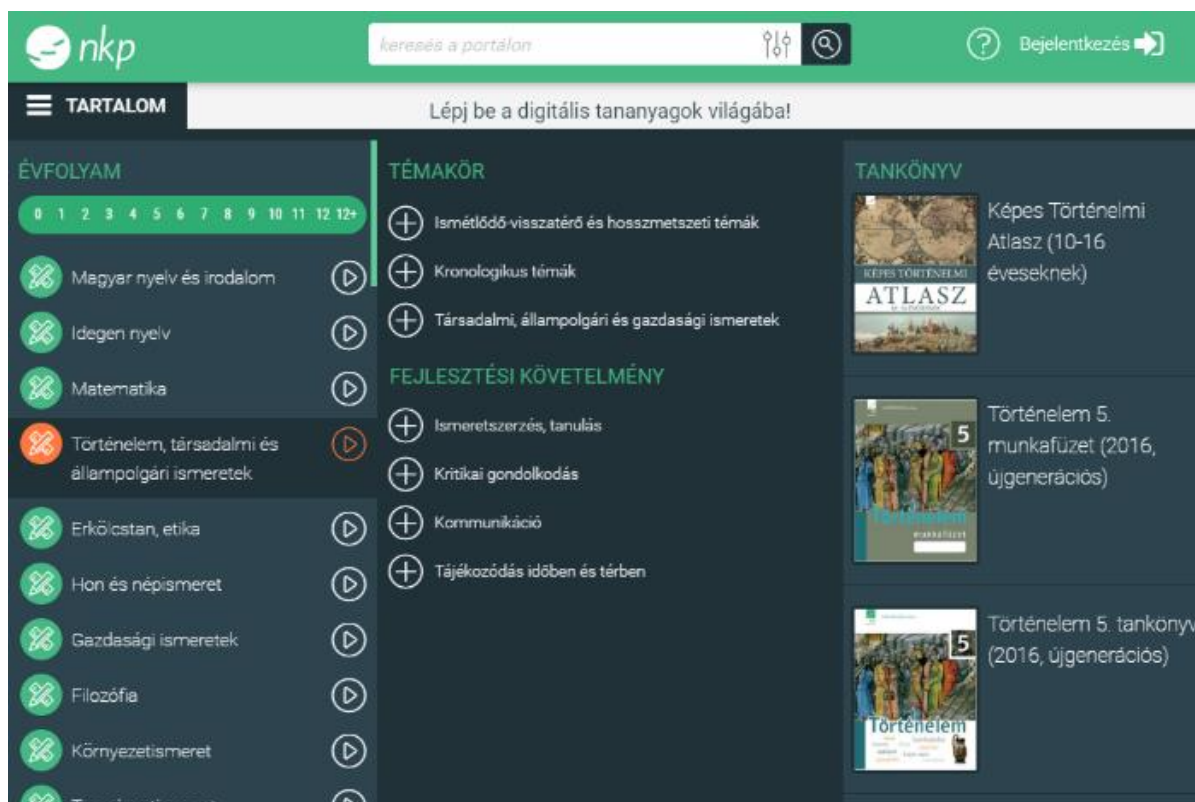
nkp

keresés a portálon

Bejelentkezés

TARTALOM

Lépj be a digitális tananyagok világába!

ÉVFOLYAM

0 1 2 3 4 5 6 7 8 9 10 11 12 12+

Magyar nyelv és irodalom

Idegen nyelv

Matematika

Történelem, társadalmi és állampolgári ismeretek

Erkölcstan, etika

Hon és népismeret

Gazdasági ismeretek

Filozófia

Környezetismeret

TÉMAKÖR

Ismétlődő-visszatérő és hosszmetszeti témák

Kronologikus témák

Társadalmi, állampolgári és gazdasági ismeretek

FEJLESZTÉSI KÖVETELMÉNY

Ismeretszerzés, tanulás

Kritikai gondolkodás

Kommunikáció

Tájékozódás időben és térben

TANKÖNYV

KÉPES TÖRTÉNELMI ATLASZ

Képes Történelmi Atlasz (10-16 éveseknek)

5 Történelem munkafüzet

Történelem 5. munkafüzet (2016, újgenerációs)

5 Történelem

Történelem 5. tankönyv (2016, újgenerációs)